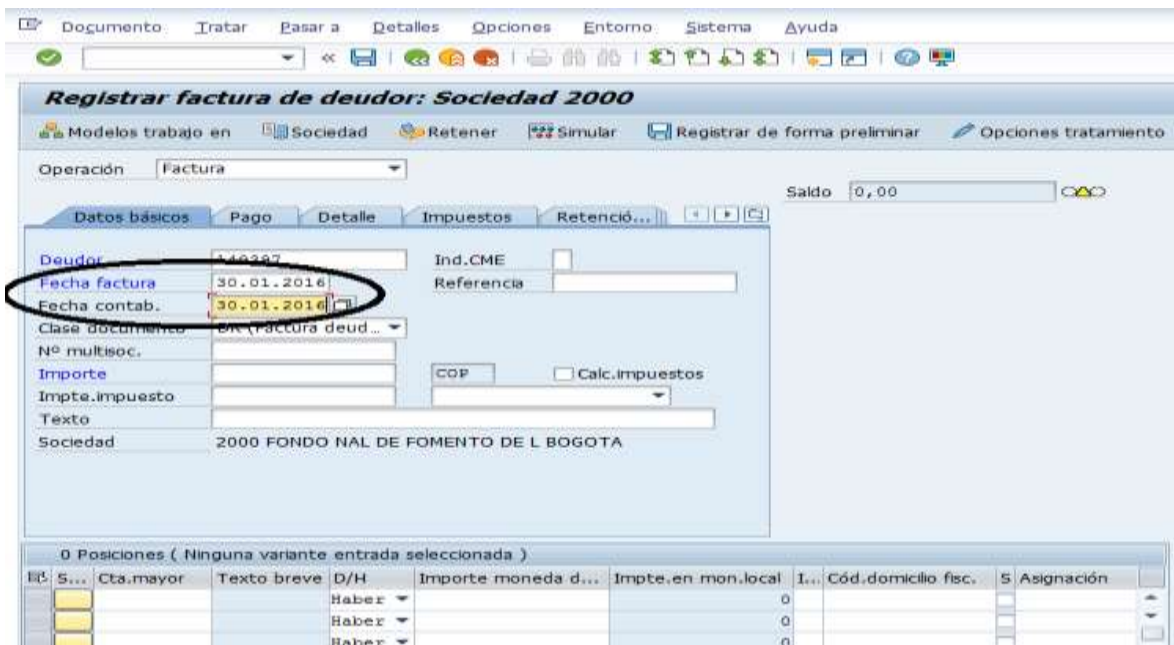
Documento Tratar Pasar a Detalles Opciones Entorno Sistema Ayuda

Registrar factura de deudor: Sociedad 2000

Modelos trabajo en Sociedad Retener Simular Registrar de forma preliminar Opciones tratamiento

Operación Factura

Saldo 0,00

Datos básicos Pago Detalle Impuestos Retenció...

Deudor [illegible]
Ind.CME
Fecha factura 30.01.2016
Referencia
Fecha contab. 30.01.2016
Clase documento DR (Factura deud...
Nº multisoc.
Importe
COP
Calc.impuestos
Impte.impuesto
Texto
Sociedad 2000 FONDO NAL DE FOMENTO DE L BOGOTA

0 Posiciones ( Ninguna variante entrada seleccionada )

| S... | Cta.mayor | Texto breve | D/H | Importe moneda d... | Impte.en mon.local | I... | Cód.domicilio fisc. | S | Asignación |
|---|---|---|---|---|---|---|---|---|---|
| | | | Haber | | 0 | | | | |
| | | | Haber | | 0 | | | | |
| | | | Haber | | 0 | | | | |